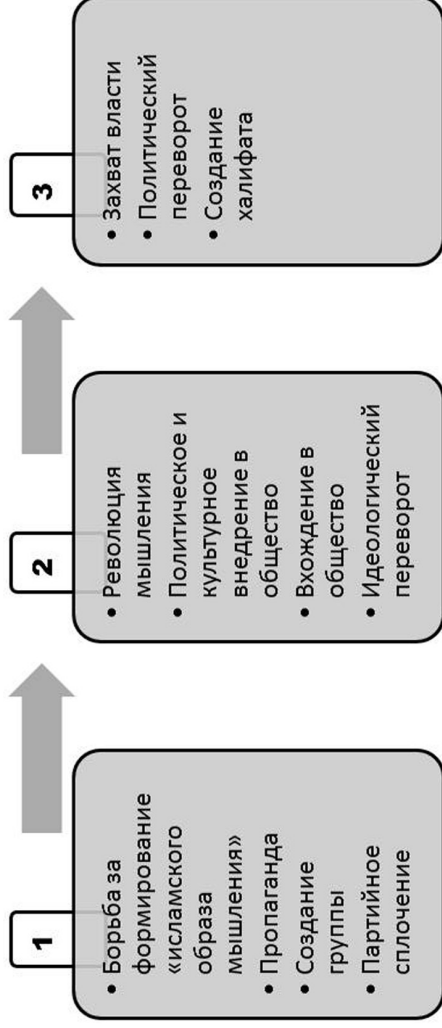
1

• Борьба за формирование «исламского образа мышления»
• Пропаганда
• Создание группы
• Партийное сплочение

2

• Революция мышления
• Политическое и культурное внедрение в общество
• Вхождение в общество
• Идеологический переворот

3

• Захват власти
• Политический переворот
• Создание халифата